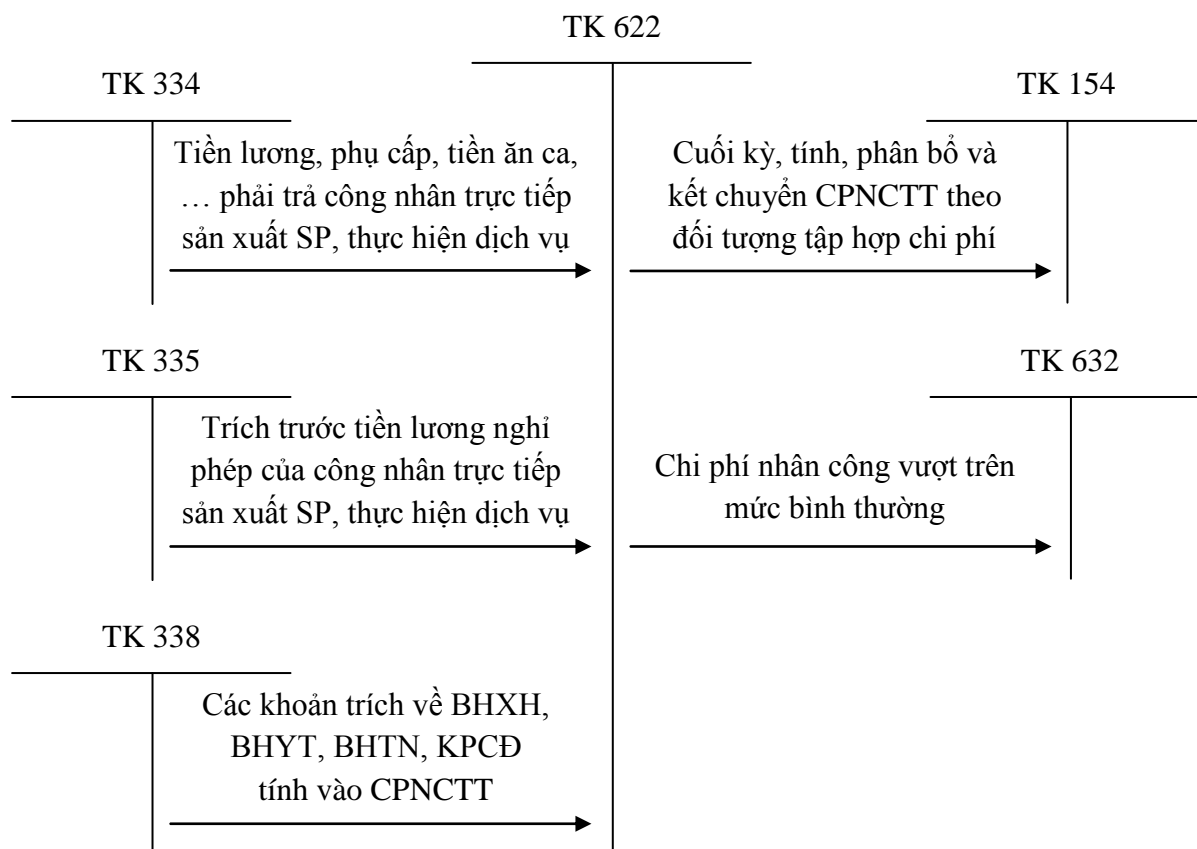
TK 622

TK 334

Tiền lương, phụ cấp, tiền ăn ca, … phải trả công nhân trực tiếp sản xuất SP, thực hiện dịch vụ

TK 154

Cuối kỳ, tính, phân bổ và kết chuyển CPNCTT theo đối tượng tập hợp chi phí

TK 335

Trích trước tiền lương nghỉ phép của công nhân trực tiếp sản xuất SP, thực hiện dịch vụ

TK 632

Chi phí nhân công vượt trên mức bình thường

TK 338

Các khoản trích về BHXH, BHYT, BHTN, KPCĐ tính vào CPNCTT